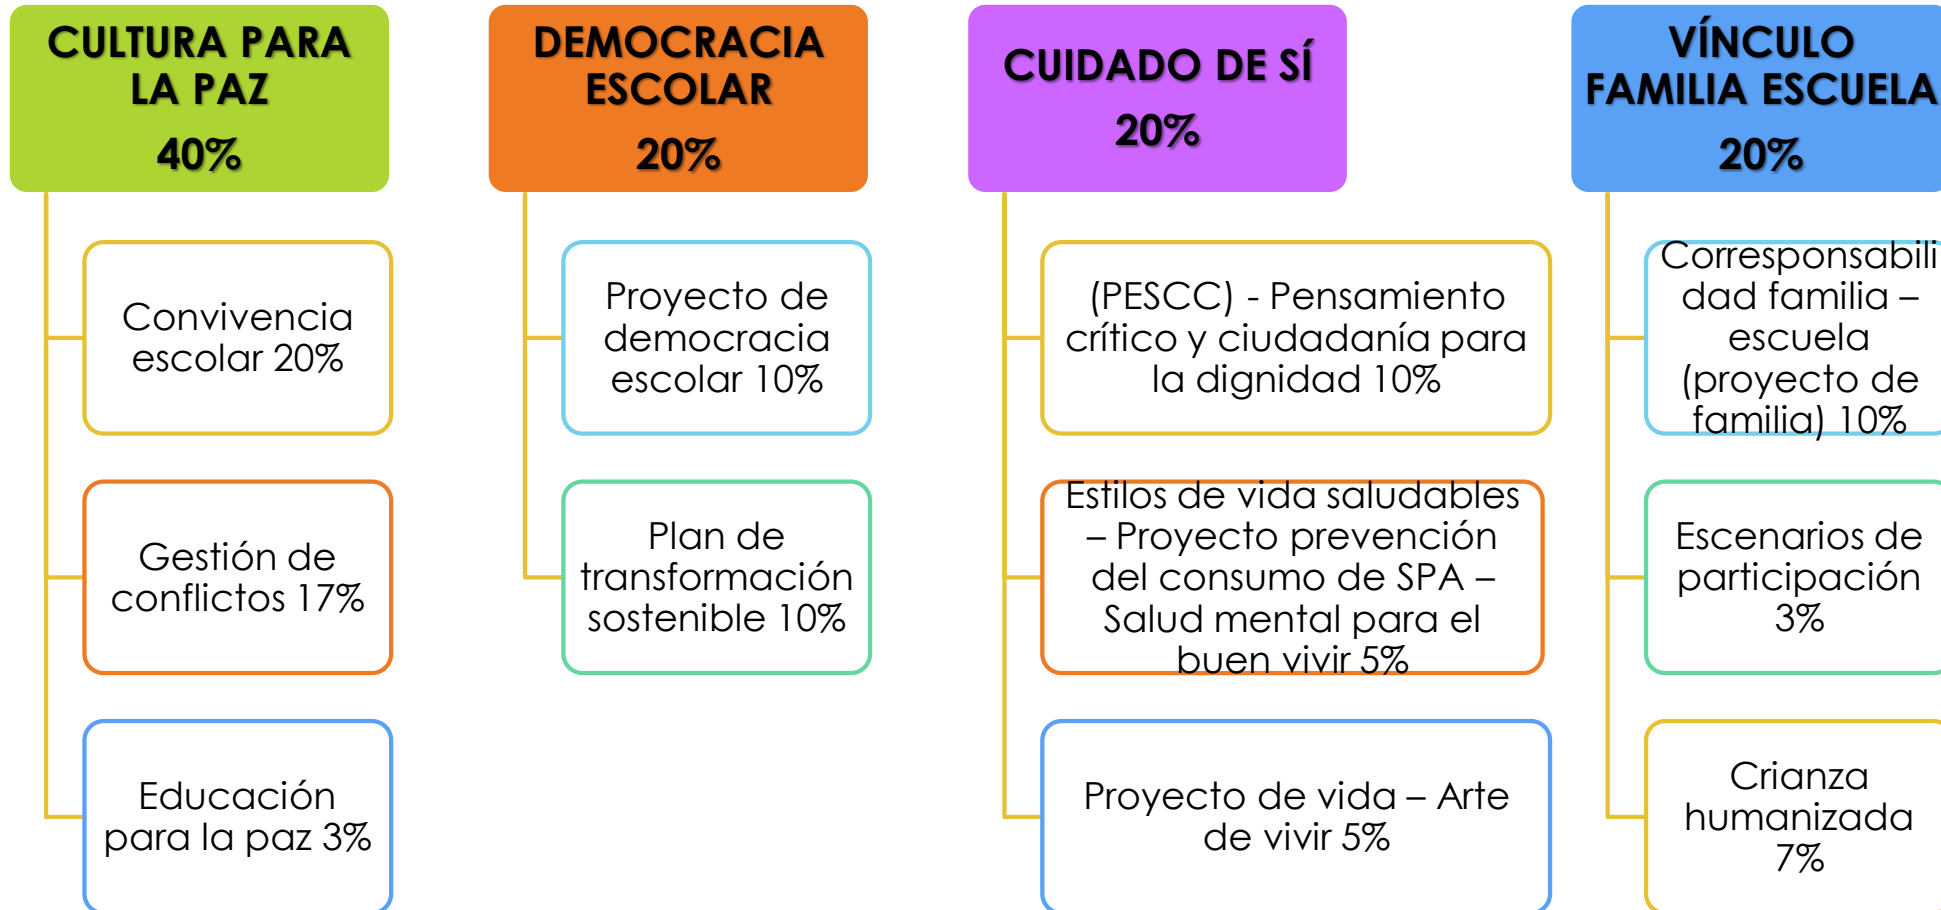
CULTURA PARA LA PAZ
40%

Convivencia escolar 20%

Gestión de conflictos 17%

Educación para la paz 3%

DEMOCRACIA ESCOLAR
20%

Proyecto de democracia escolar 10%

Plan de transformación sostenible 10%

CUIDADO DE SÍ
20%

(PESCC) - Pensamiento crítico y ciudadanía para la dignidad 10%

Estilos de vida saludables – Proyecto prevención del consumo de SPA – Salud mental para el buen vivir 5%

Proyecto de vida – Arte de vivir 5%

VÍNCULO FAMILIA ESCUELA
20%

Corresponsabilidad familia – escuela (proyecto de familia) 10%

Escenarios de participación 3%

Crianza humanizada 7%